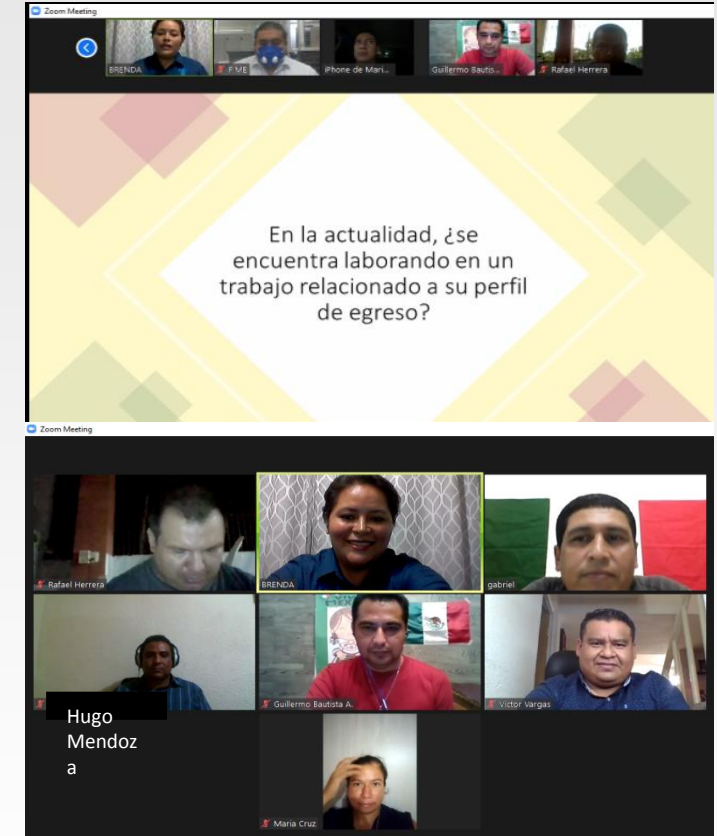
Zoom Meeting

BRENDA
F ME
iPhone de Mari...
Guillermo Bautis...
Rafael Herrera

En la actualidad, ¿se encuentra laborando en un trabajo relacionado a su perfil de egreso?

Zoom Meeting

Rafael Herrera
BRENDA
gabriel
Hugo Mendoza
Guillermo Bautista A.
Victor Vargas
Maria Cruz